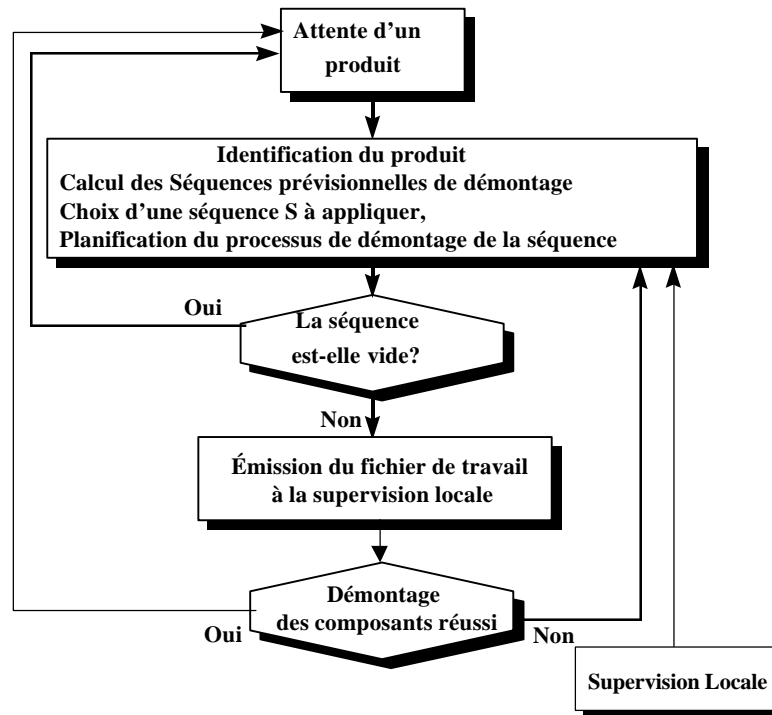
Attente d'un produit

Identification du produit
Calcul des Séquences prévisionnelles de démontage
Choix d'une séquence S à appliquer,
Planification du processus de démontage de la séquence

Oui

La séquence est-elle vide?

Non

Émission du fichier de travail à la supervision locale

Démontage des composants réussi

Oui

Non

Supervision Locale